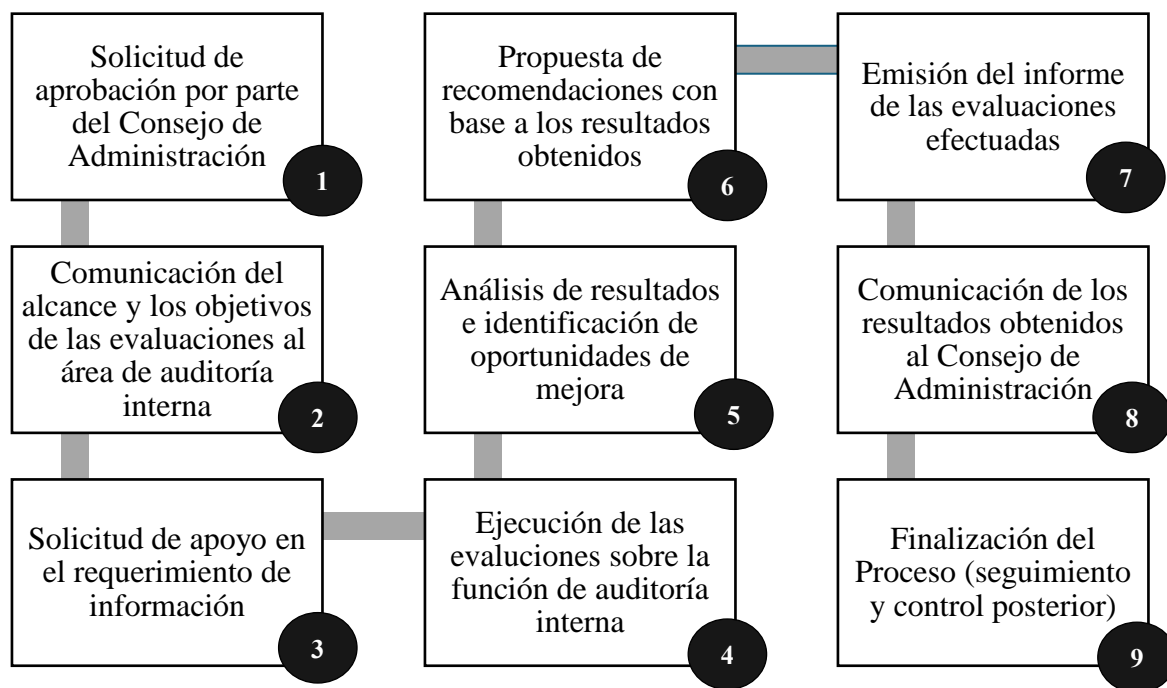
Solicitud de aprobación por parte del Consejo de Administración

1

Comunicación del alcance y los objetivos de las evaluaciones al área de auditoría interna

2

Solicitud de apoyo en el requerimiento de información

3

Ejecución de las evalulciones sobre la función de auditoría interna

4

Análisis de resultados e identificación de oportunidades de mejora

5

Propuesta de recomendaciones con base a los resultados obtenidos

6

Emisión del informe de las evaluaciones efectuadas

7

Comunicación de los resultados obtenidos al Consejo de Administración

8

Finalización del Proceso (seguimiento y control posterior)

9